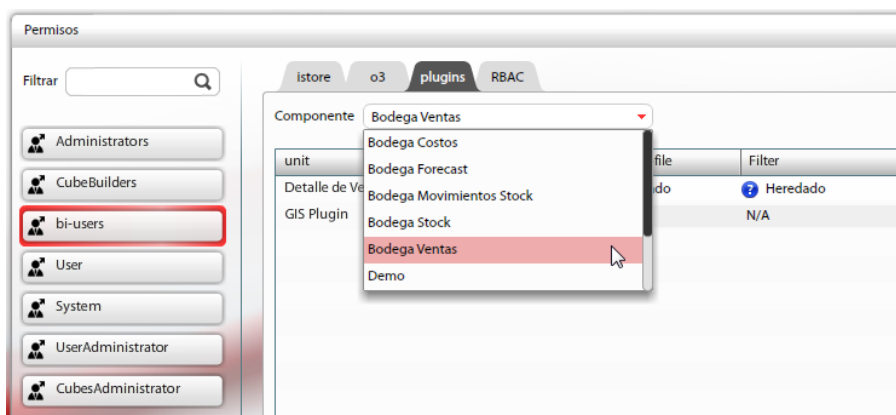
Permisos

Filtrar

Administrators
CubeBuilders
bi-users
User
System
UserAdministrator
CubesAdministrator

istore | o3 | plugins | RBAC

Componente: Bodega Ventas

Bodega Costos
Bodega Forecast
Bodega Movimientos Stock
Bodega Stock
Bodega Ventas
Demo

| unit | file | Filter |
|---|---|---|
| Detalle de Ve | do | Heredado |
| GIS Plugin | | N/A |